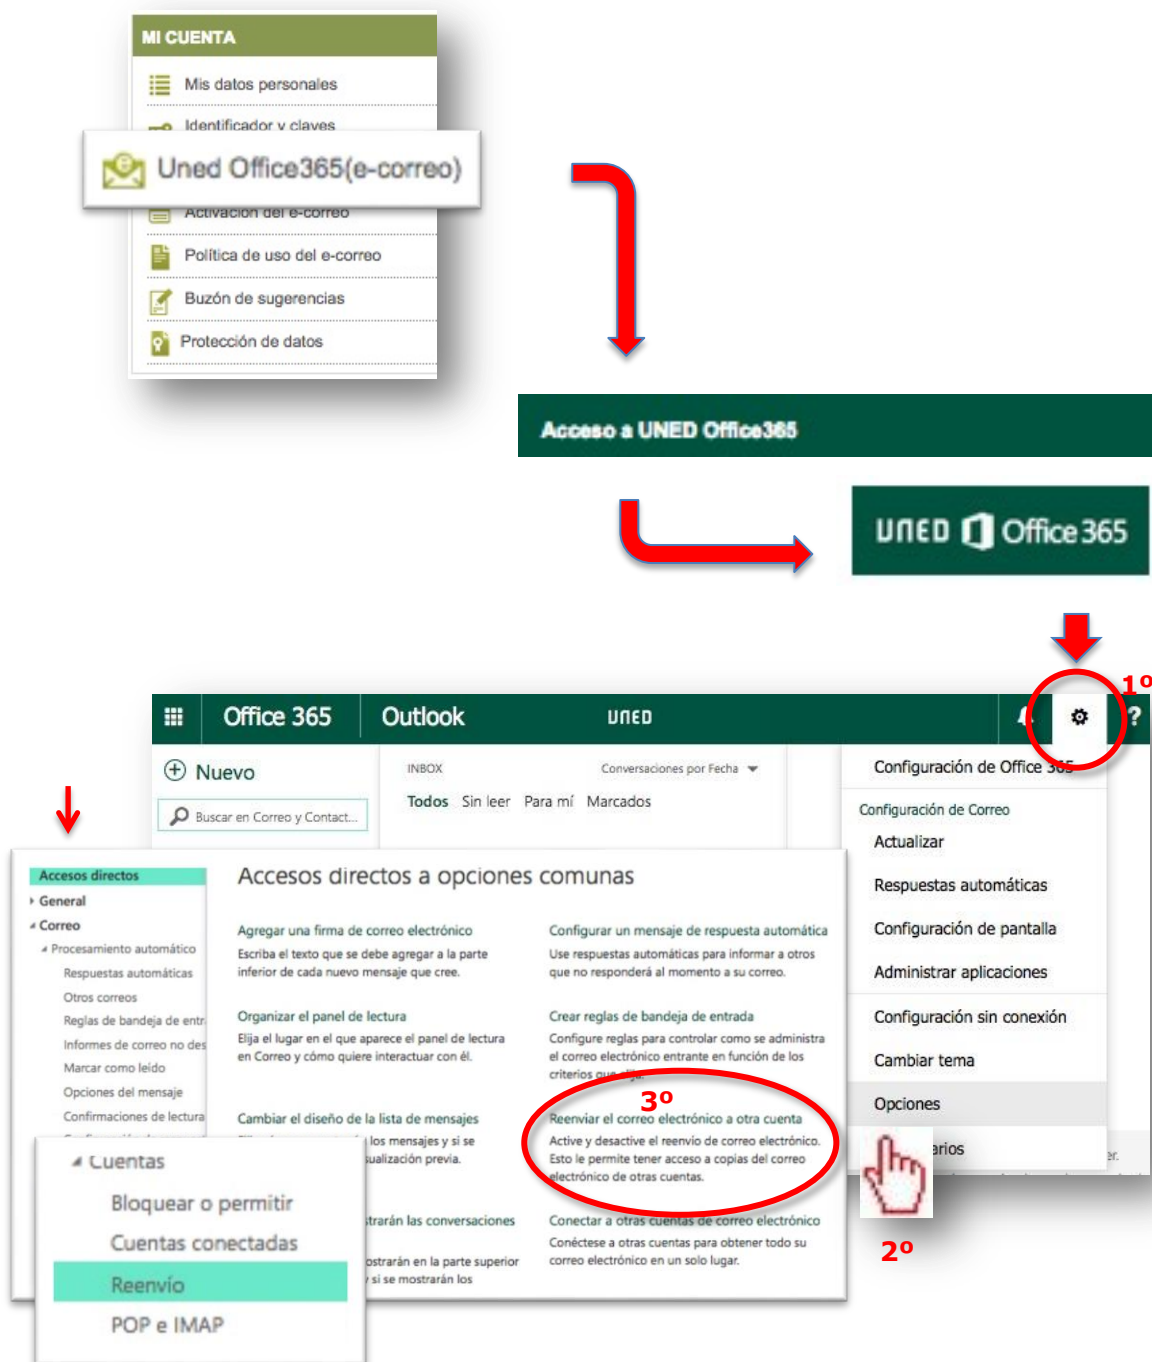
MI CUENTA

Mis datos personales

Identificador y claves

Uned Office365(e-correo)

Activación del e-correo

Política de uso del e-correo

Buzón de sugerencias

Protección de datos

Acceso a UNED Office365

UNED Office 365

1º

Office 365 Outlook UNED

Nuevo

Buscar en Correo y Contact...

INBOX Conversaciones por Fecha

Todos Sin leer Para mí Marcados

Configuración de Office 365

Configuración de Correo

Actualizar

Respuestas automáticas

Configuración de pantalla

Administrar aplicaciones

Configuración sin conexión

Cambiar tema

Opciones

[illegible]arios

2º

Accesos directos

General

Correo

Procesamiento automático

Respuestas automáticas

Otros correos

Reglas de bandeja de entr

Informes de correo no des

Marcar como leído

Opciones del mensaje

Confirmaciones de lectura

Accesos directos a opciones comunas

Agregar una firma de correo electrónico

Escriba el texto que se debe agregar a la parte inferior de cada nuevo mensaje que cree.

Configurar un mensaje de respuesta automática

Use respuestas automáticas para informar a otros que no responderá al momento a su correo.

Organizar el panel de lectura

Elija el lugar en el que aparece el panel de lectura en Correo y cómo quiere interactuar con él.

Crear reglas de bandeja de entrada

Configure reglas para controlar como se administra el correo electrónico entrante en función de los criterios que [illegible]

Cambiar el diseño de la lista de mensajes

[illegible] los mensajes y si se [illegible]ualización previa.

3º

Reenviar el correo electrónico a otra cuenta

Active y desactive el reenvío de correo electrónico. Esto le permite tener acceso a copias del correo electrónico de otras cuentas.

Cuentas

Bloquear o permitir

Cuentas conectadas

Reenvío

POP e IMAP

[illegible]trarán las conversaciones

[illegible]ostrarán en la parte superior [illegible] si se mostrarán los

Conectar a otras cuentas de correo electrónico

Conéctese a otras cuentas para obtener todo su correo electrónico en un solo lugar.